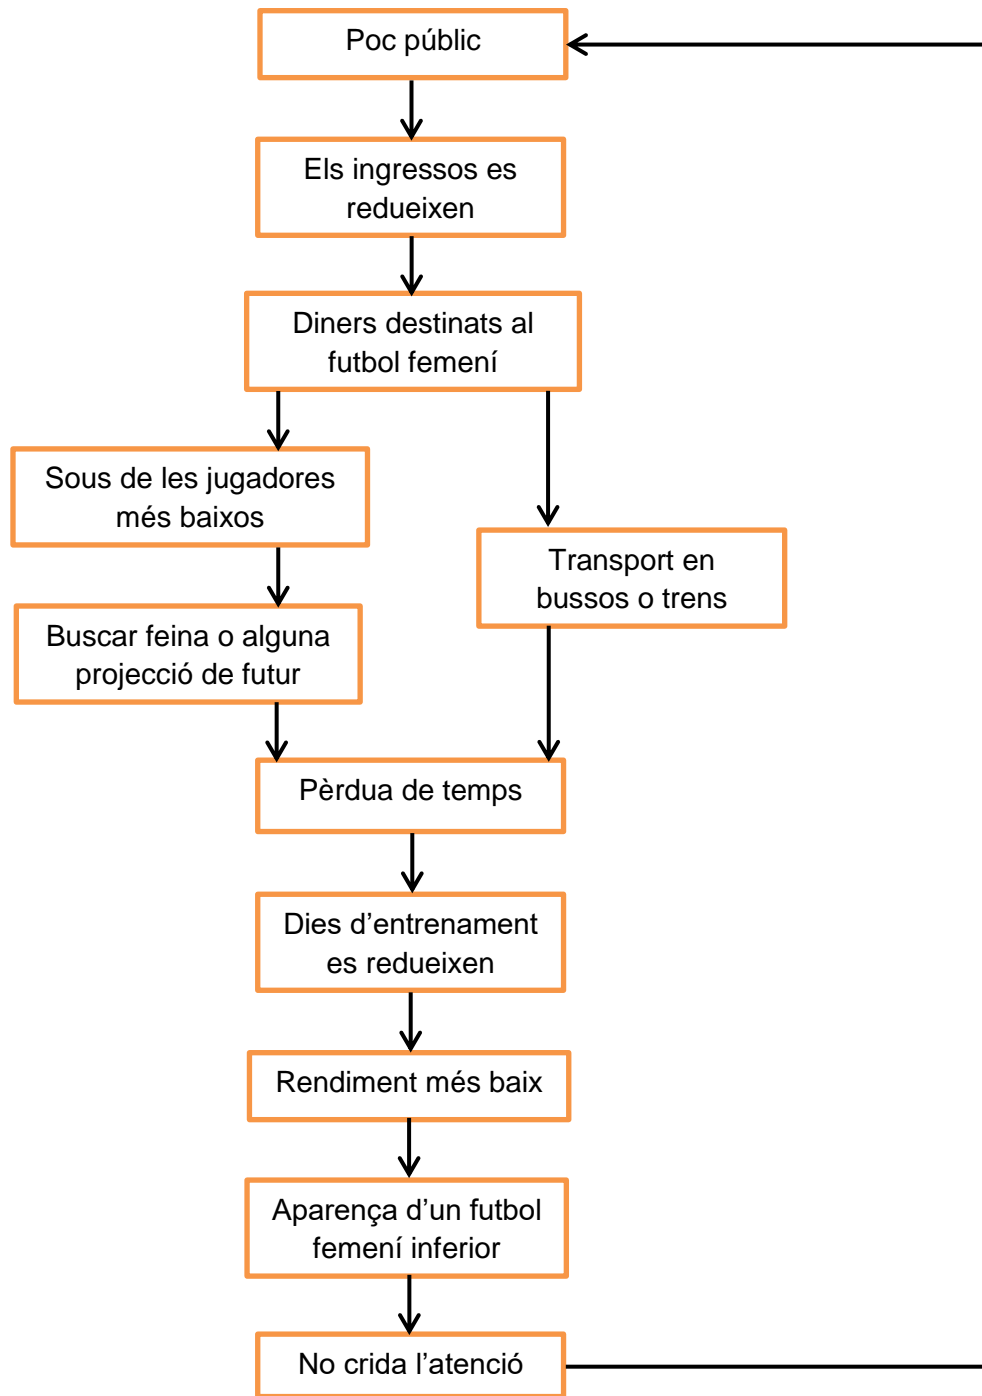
Poc públic

Els ingressos es redueixen

Diners destinats al futbol femení

Sous de les jugadores més baixos

Transport en bussos o trens

Buscar feina o alguna projecció de futur

Pèrdua de temps

Dies d'entrenament es redueixen

Rendiment més baix

Aparença d'un futbol femení inferior

No crida l'atenció